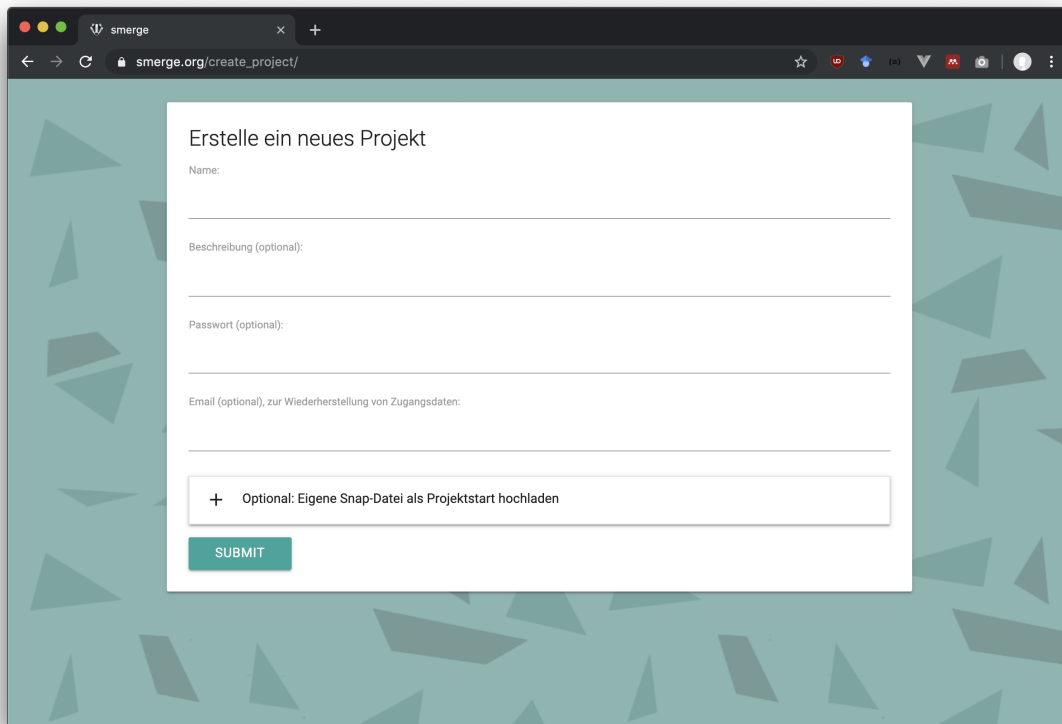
smerge

smerge.org/create_project/

Erstelle ein neues Projekt

Name:

Beschreibung (optional):

Passwort (optional):

Email (optional), zur Wiederherstellung von Zugangsdaten:

+ Optional: Eigene Snap-Datei als Projektstart hochladen

SUBMIT